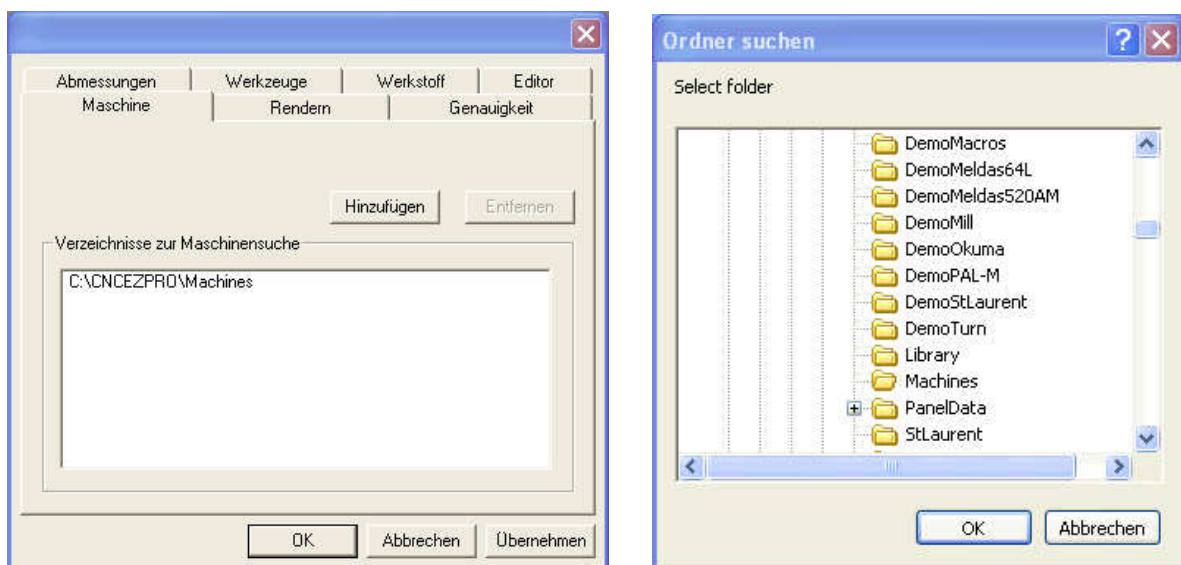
Abmessungen Werkzeuge Werkstoff Editor
Maschine Rendern Genauigkeit

Hinzufügen Entfernen

Verzeichnisse zur Maschinensuche

C:\CNCEZPRO\Machines

OK Abbrechen Übernehmen

Ordner suchen

Select folder

DemoMacros
DemoMeldas64L
DemoMeldas520AM
DemoMill
DemoOkuma
DemoPAL-M
DemoStLaurent
DemoTurn
Library
Machines
PanelData
StLaurent

OK Abbrechen